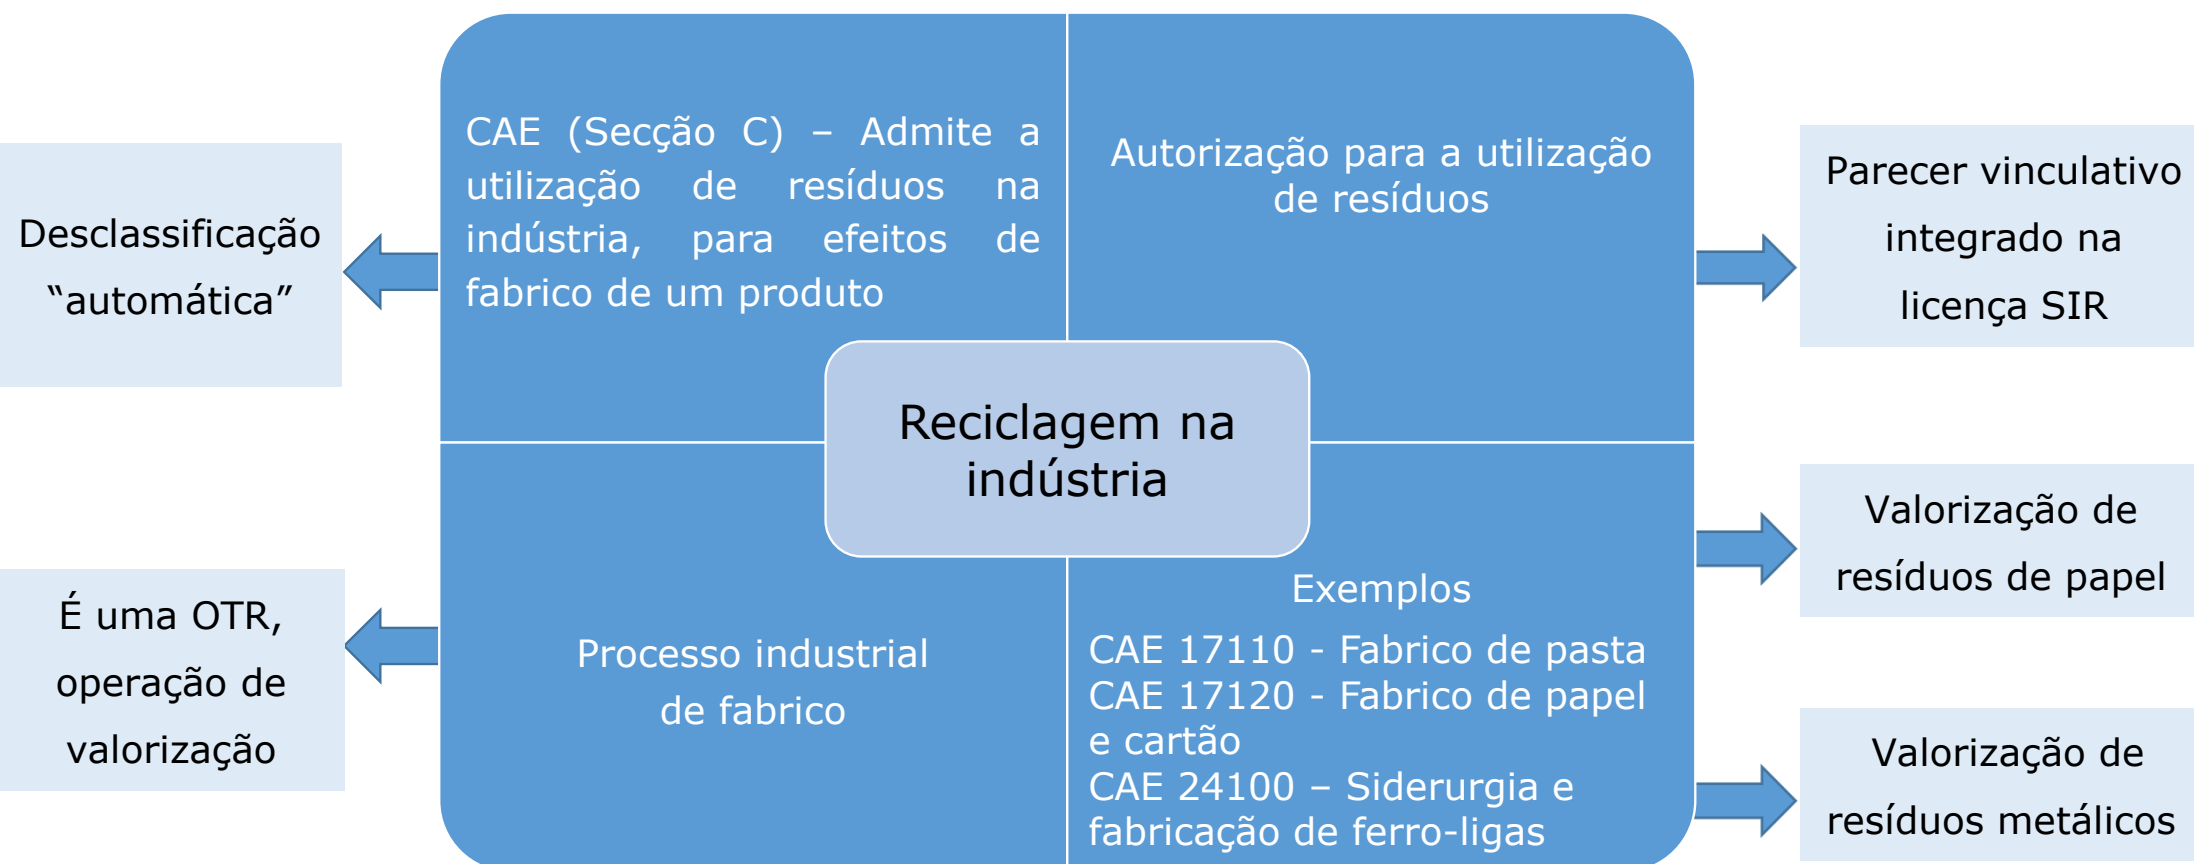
Desclassificação "automática"

CAE (Secção C) – Admite a utilização de resíduos na indústria, para efeitos de fabrico de um produto

Autorização para a utilização de resíduos

Parecer vinculativo integrado na licença SIR

Reciclagem na indústria

É uma OTR, operação de valorização

Processo industrial de fabrico

Exemplos
CAE 17110 - Fabrico de pasta
CAE 17120 - Fabrico de papel e cartão
CAE 24100 – Siderurgia e fabricação de ferro-ligas

Valorização de resíduos de papel

Valorização de resíduos metálicos